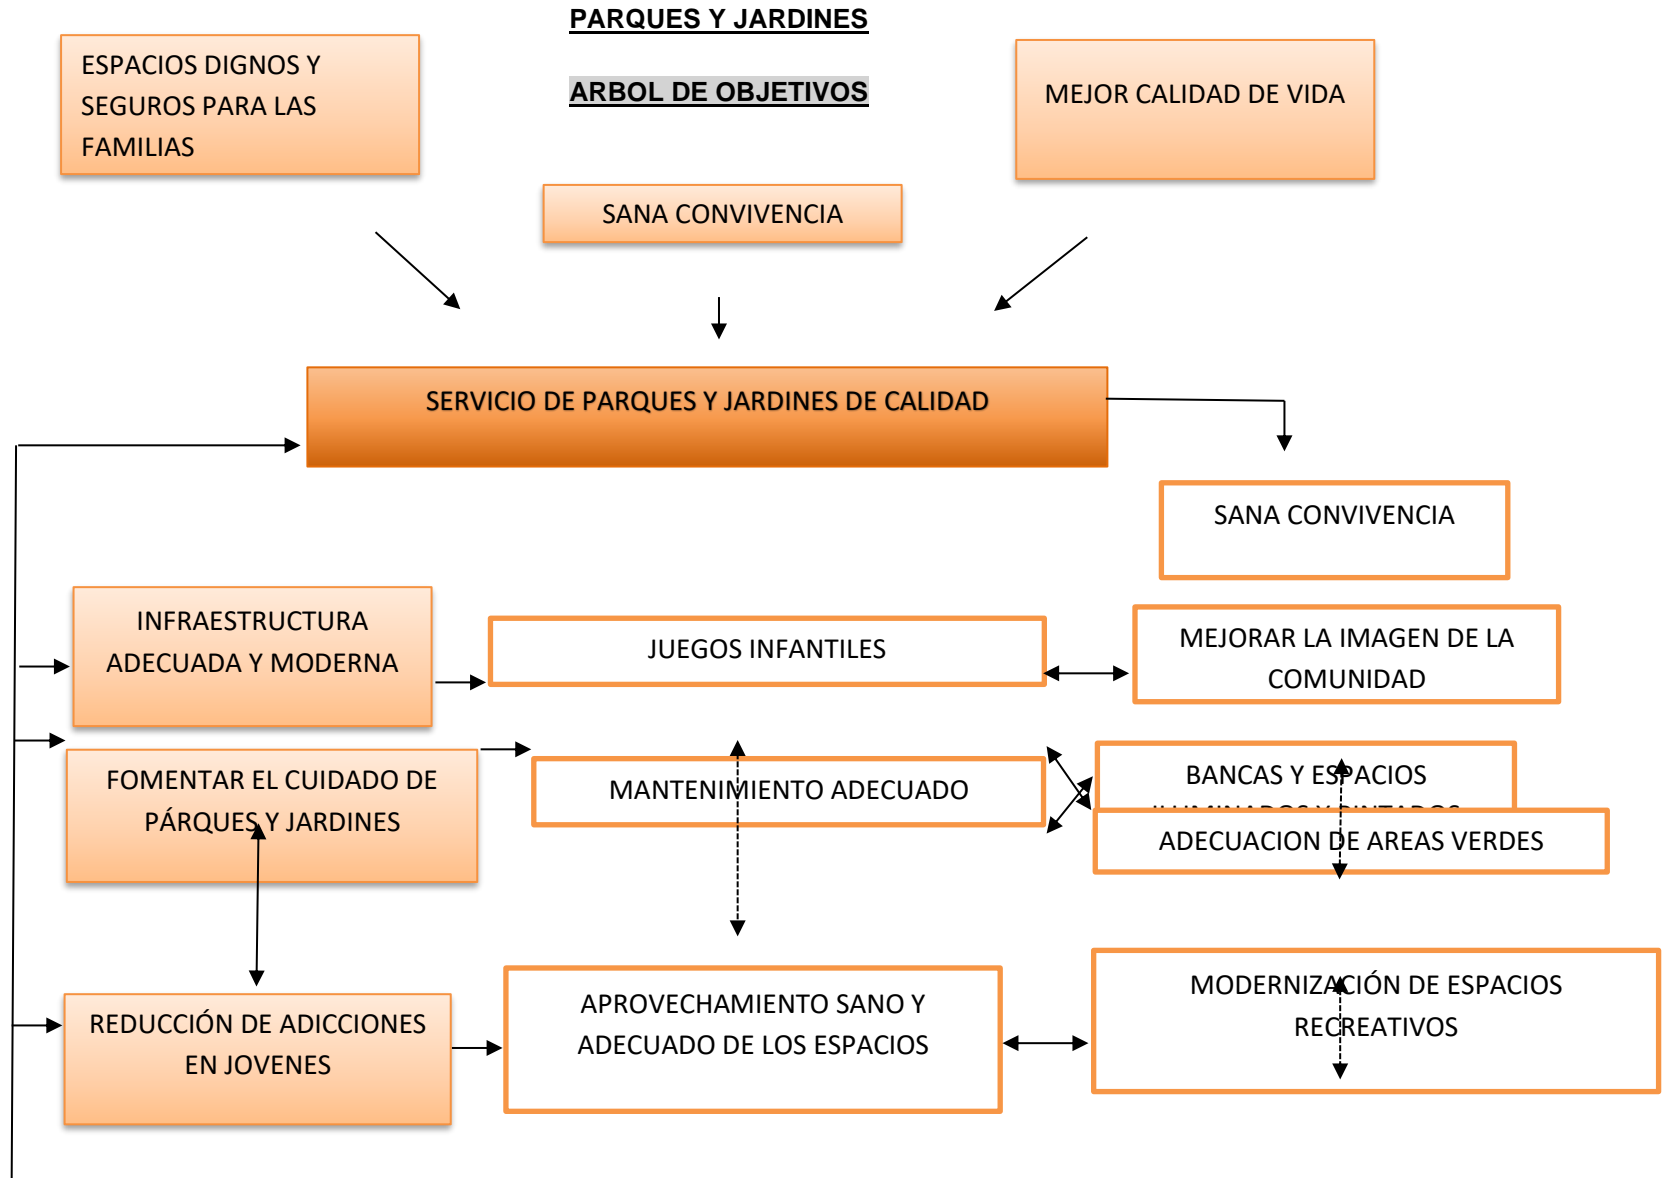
PARQUES Y JARDINES

ARBOL DE OBJETIVOS

ESPACIOS DIGNOS Y SEGUROS PARA LAS FAMILIAS

MEJOR CALIDAD DE VIDA

SANA CONVIVENCIA

SERVICIO DE PARQUES Y JARDINES DE CALIDAD

SANA CONVIVENCIA

INFRAESTRUCTURA ADECUADA Y MODERNA

JUEGOS INFANTILES

MEJORAR LA IMAGEN DE LA COMUNIDAD

FOMENTAR EL CUIDADO DE PÁRQUES Y JARDINES

MANTENIMIENTO ADECUADO

BANCAS Y ESPACIOS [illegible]

ADECUACION DE AREAS VERDES

REDUCCIÓN DE ADICCIONES EN JOVENES

APROVECHAMIENTO SANO Y ADECUADO DE LOS ESPACIOS

MODERNIZACIÓN DE ESPACIOS RECREATIVOS